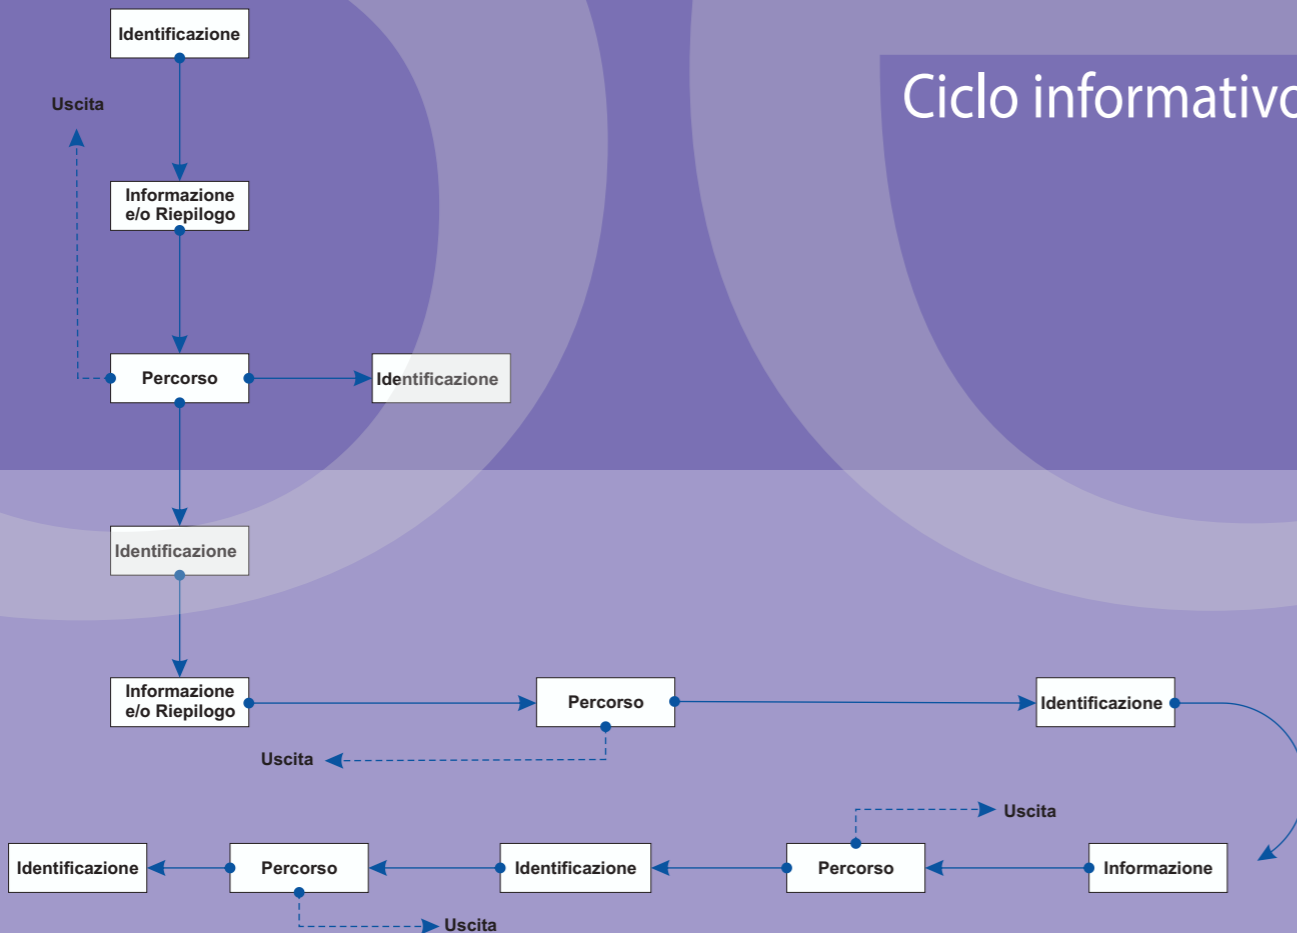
Ciclo informativo

Identificazione

Uscita

Informazione e/o Riepilogo

Percorso

Identificazione

Identificazione

Informazione e/o Riepilogo

Percorso

Identificazione

Uscita

Uscita

Identificazione

Percorso

Identificazione

Percorso

Informazione

Uscita